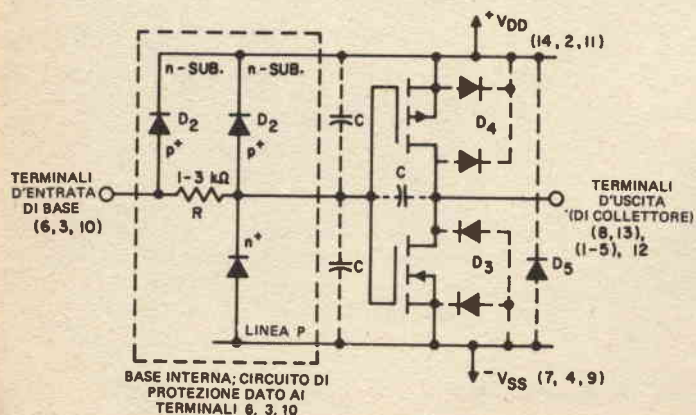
$^+V_{DD}$ (14, 2, 11)

n - SUB.

n - SUB.

$D_2$

$D_2$

$p^+$

$p^+$

$D_4$

C

C

C

TERMINALI D'ENTRATA DI BASE (6, 3, 10)

1 - 3 kΩ

R

$n^+$

TERMINALI D'USCITA (DI COLLETTORE) (8, 13), (1-5), 12

$D_3$

$D_5$

LINEA P

$^-V_{SS}$ (7, 4, 9)

BASE INTERNA; CIRCUITO DI PROTEZIONE DATO AI TERMINALI 6, 3, 10